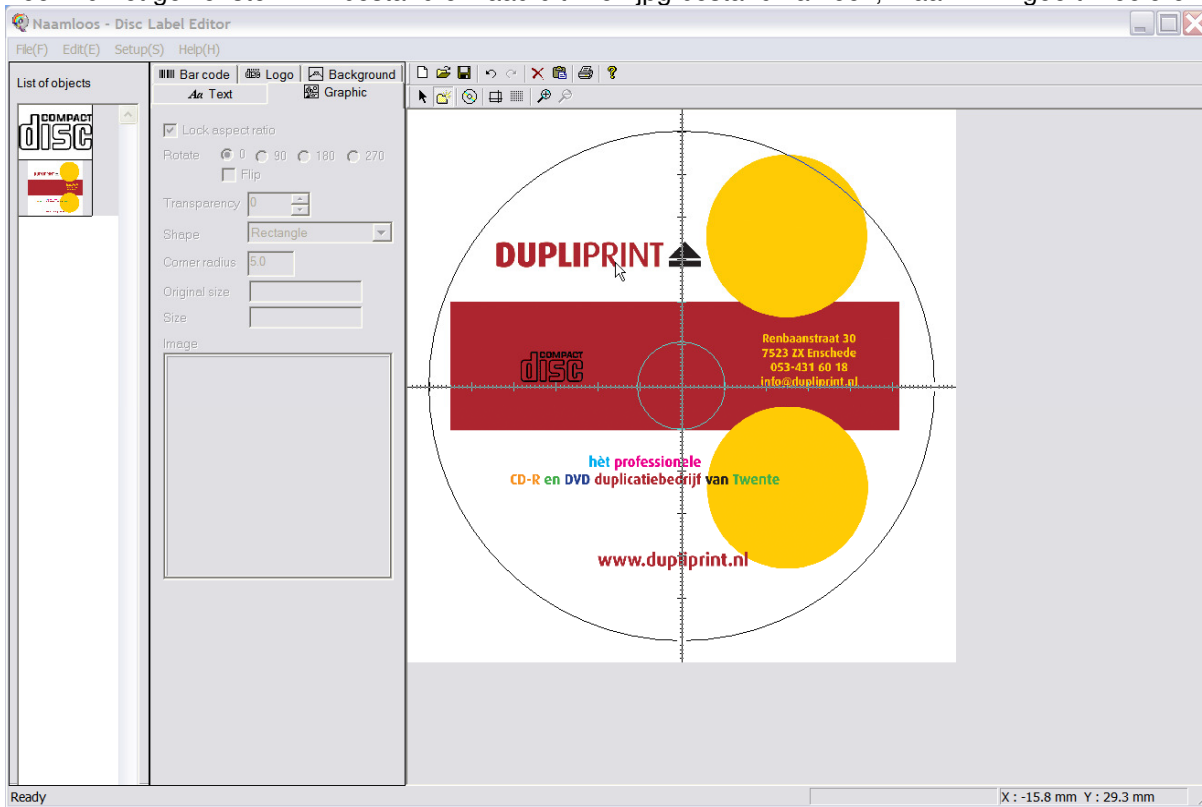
Naamloos - Disc Label Editor

File(F) Edit(E) Setup(S) Help(H)

List of objects

Bar code Logo Background
Text Graphic

Lock aspect ratio
Rotate 0 90 180 270
Flip
Transparency 0
Shape Rectangle
Corner radius 5.0
Original size
Size
Image

DUPLIPRINT

COMPACT disc

Renbaanstraat 30
7523 ZX Enschede
053-431 60 18
info@dupliprint.nl

hèt professionele
CD-R en DVD duplicatiebedrijf van Twente

www.dupliprint.nl

Ready

X : -15.8 mm Y : 29.3 mm